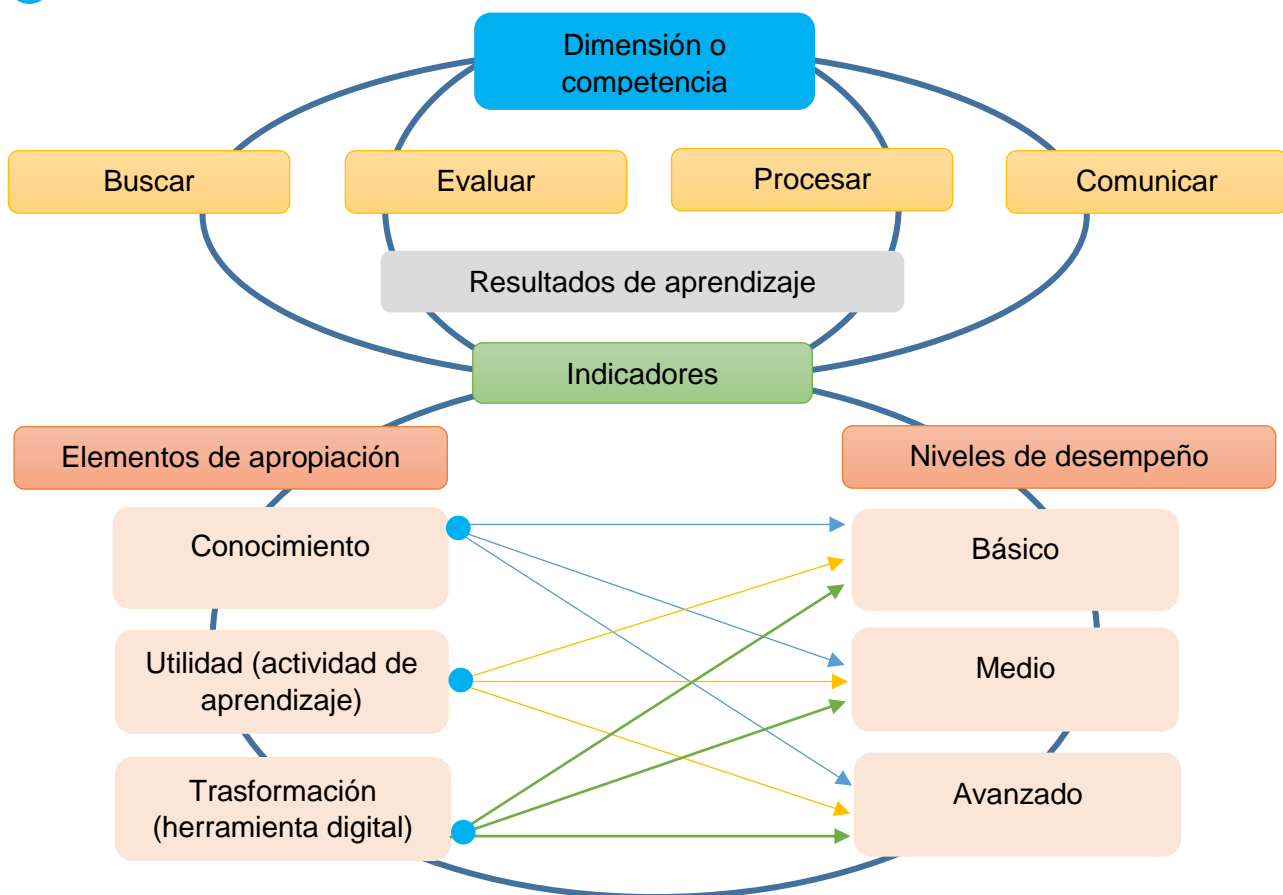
Dimensión o competencia

Buscar

Evaluar

Procesar

Comunicar

Resultados de aprendizaje

Indicadores

Elementos de apropiación

Niveles de desempeño

Conocimiento

Utilidad (actividad de aprendizaje)

Trasformación (herramienta digital)

Básico

Medio

Avanzado